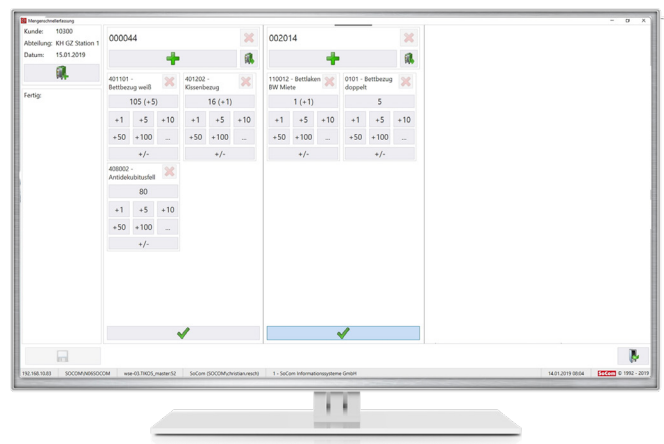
Mengenschnellerfassung

Kunde: 10300
Abteilung: KH GZ Station 1
Datum: 15.01.2019

Fertig:

000044

401101 - Bettbezug weiß
105 (+5)
+1 +5 +10
+50 +100 ...
+/-

401202 - Kissenbezug
16 (+1)
+1 +5 +10
+50 +100 ...
+/-

408002 - Antidekubitusfell
80
+1 +5 +10
+50 +100 ...
+/-

002014

110012 - Bettlaken BW Miete
1 (+1)
+1 +5 +10
+50 +100 ...
+/-

0101 - Bettbezug doppelt
5
+1 +5 +10
+50 +100 ...
+/-

192.168.10.83 | SOCOM\N06SOCOM | wse-03.TIKOS_master:52 | SoCom (SOCOM\christian.resch) | 1 - SoCom Informationssysteme GmbH | 14.01.2019 08:04 | SoCom © 1992 - 2019